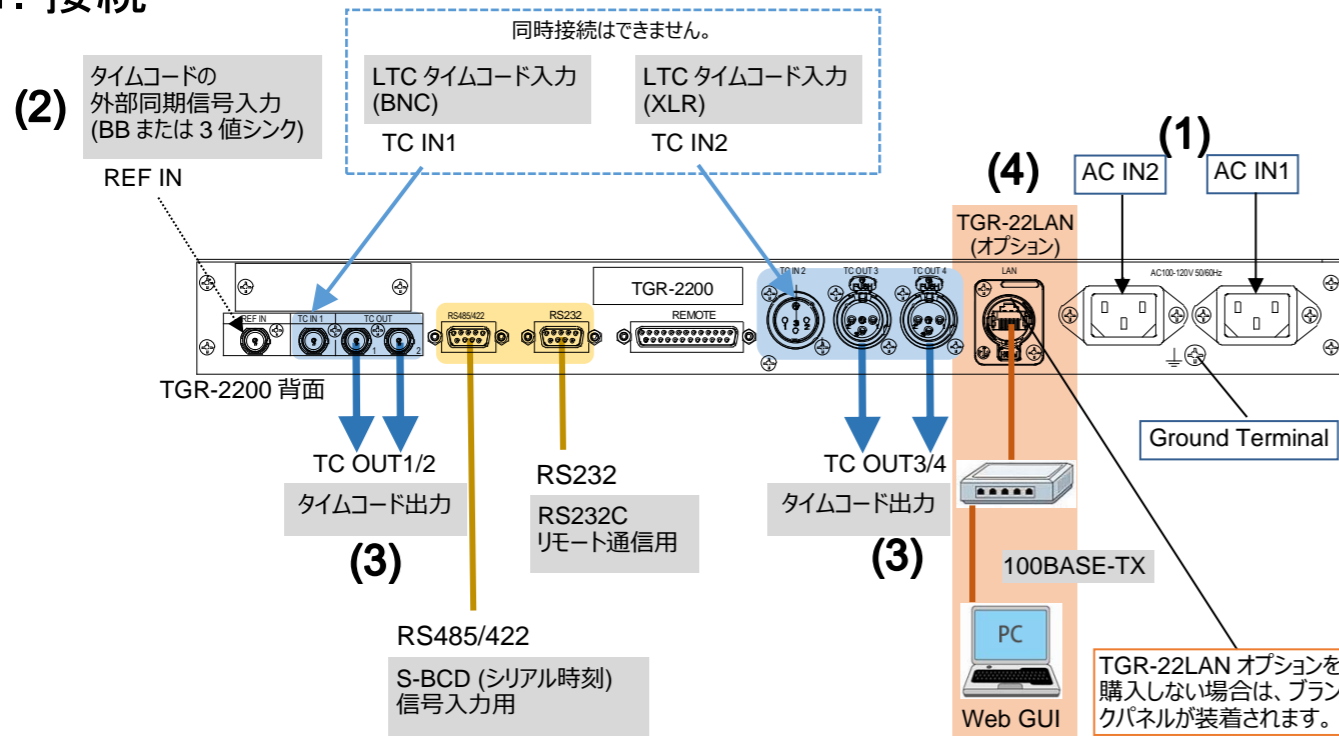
接続

同時接続はできません。

LTC タイムコード入力 (BNC)

TC IN1

LTC タイムコード入力 (XLR)

TC IN2

(2)

タイムコードの 外部同期信号入力 (BB または 3 値シンク)

REF IN

(1)

AC IN2

AC IN1

(4)

TGR-22LAN (オプション)

REF IN

TC IN 1

TC OUT

1

2

RS485/422

RS232

TGR-2200

REMOTE

TC IN 2

TC OUT 3

TC OUT 4

LAN

AC100-120V 50/60Hz

TGR-2200 背面

Ground Terminal

TC OUT1/2

タイムコード出力

(3)

RS232

RS232C リモート通信用

TC OUT3/4

タイムコード出力

(3)

100BASE-TX

PC

Web GUI

RS485/422

S-BCD (シリアル時刻) 信号入力用

TGR-22LAN オプションを 購入しない場合は、ブラン クパネルが装着されます。